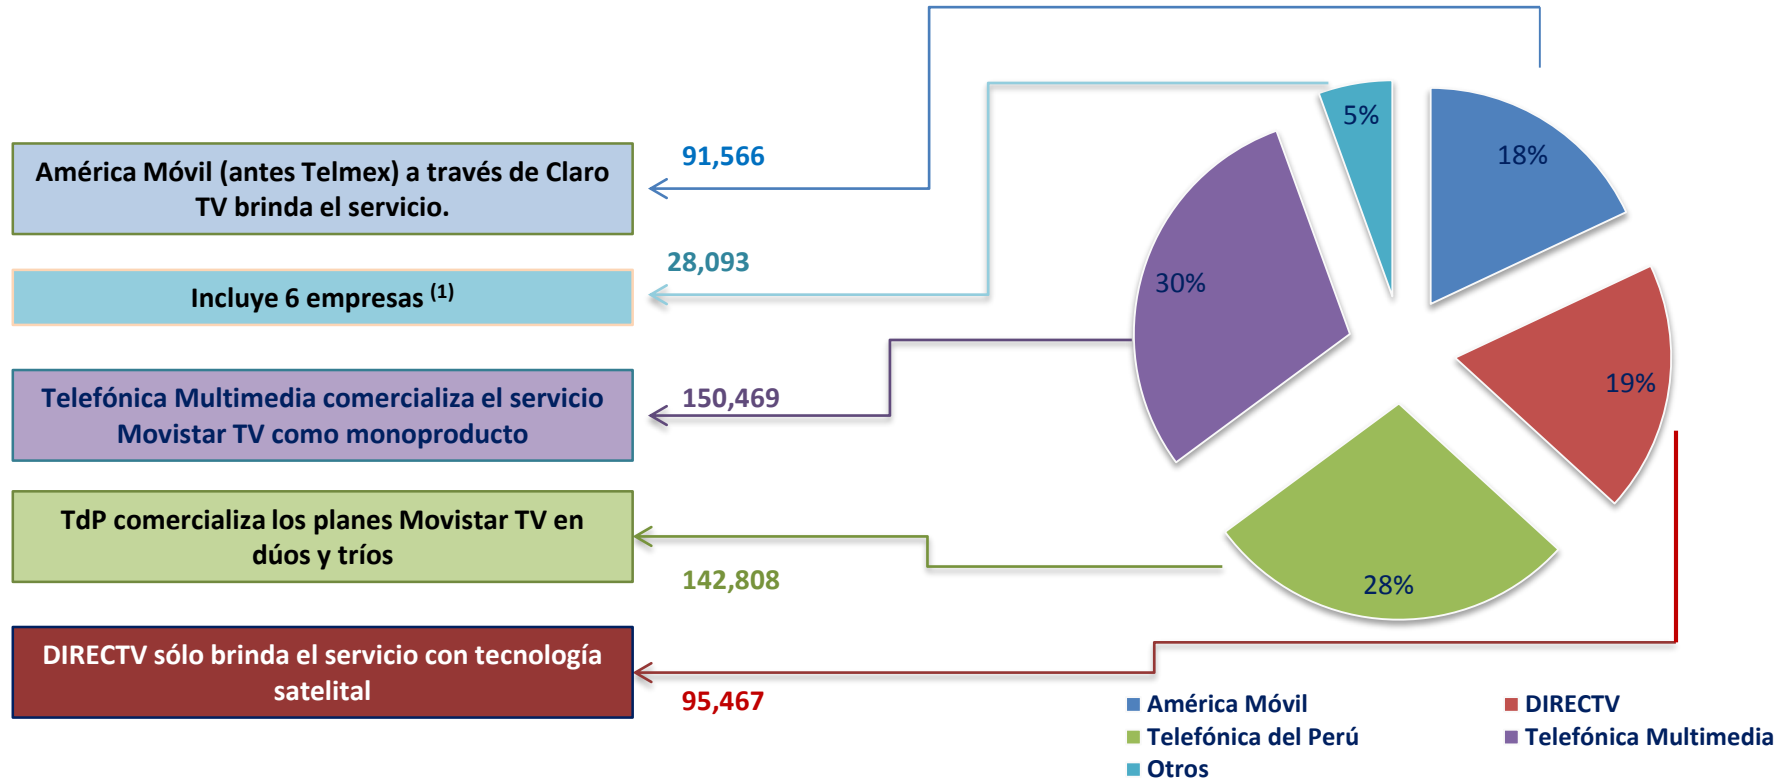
América Móvil (antes Telmex) a través de Claro TV brinda el servicio.

91,566

Incluye 6 empresas $^{(1)}$

28,093

Telefónica Multimedia comercializa el servicio Movistar TV como monoproducto

150,469

TdP comercializa los planes Movistar TV en dúos y tríos

142,808

DIRECTV sólo brinda el servicio con tecnología satelital

95,467

5%

18%

30%

19%

28%

América Móvil
DIRECTV
Telefónica del Perú
Telefónica Multimedia
Otros